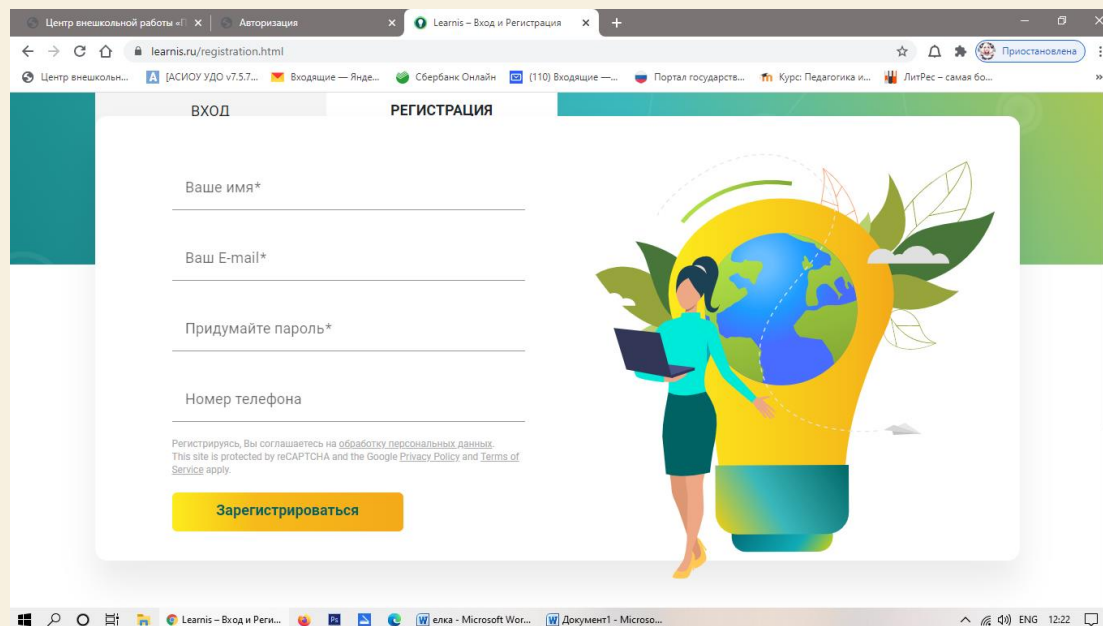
Центр внешкольной работы «П ×
Авторизация ×
Learnis – Вход и Регистрация ×
+

learnis.ru/registration.html
Приостановлена

Центр внешкольн... [АСИОУ УДО v7.5.7... Входящие — Яндe... Сбербанк Онлайн (110) Входящие —... Портал государств... Курс: Педагогика и... ЛитРес – самая бо...

ВХОД
РЕГИСТРАЦИЯ

Ваше имя*

Ваш E-mail*

Придумайте пароль*

Номер телефона

Регистрируясь, Вы соглашаетесь на обработку персональных данных.
This site is protected by reCAPTCHA and the Google Privacy Policy and Terms of Service apply.

Зарегистрироваться

Learnis – Вход и Реги... елка - Microsoft Wor... Документ1 - Microso...
ENG 12:22